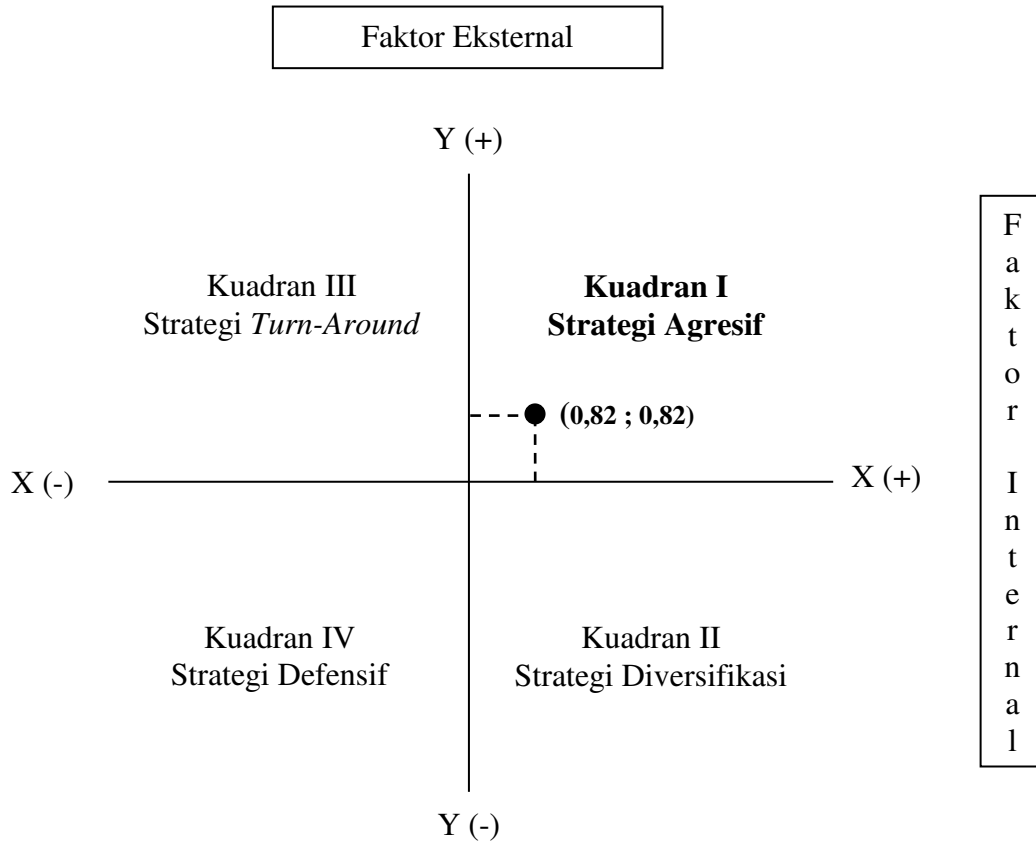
Faktor Eksternal

Y (+)

Kuadran III
Strategi *Turn-Around*

**Kuadran I**
**Strategi Agresif**

**(0,82 ; 0,82)**

X (-)

X (+)

F a k t o r I n t e r n a l

Kuadran IV
Strategi Defensif

Kuadran II
Strategi Diversifikasi

Y (-)